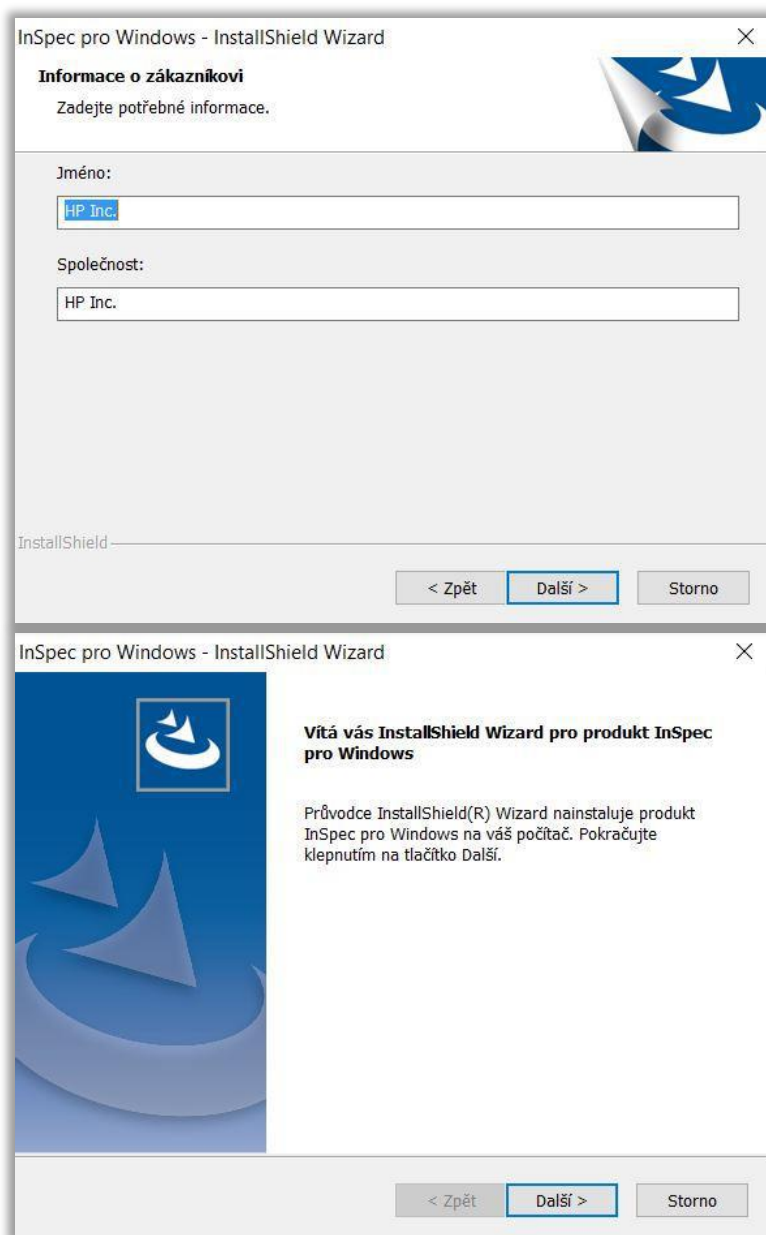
InSpec pro Windows - InstallShield Wizard
×

Informace o zákazníkovi
Zadejte potřebné informace.

Jméno:
HP Inc.

Společnost:
HP Inc.

InstallShield

< Zpět
Další >
Storno

InSpec pro Windows - InstallShield Wizard
×

Vítá vás InstallShield Wizard pro produkt InSpec pro Windows

Průvodce InstallShield(R) Wizard nainstaluje produkt InSpec pro Windows na váš počítač. Pokračujte klepnutím na tlačítko Další.

< Zpět
Další >
Storno